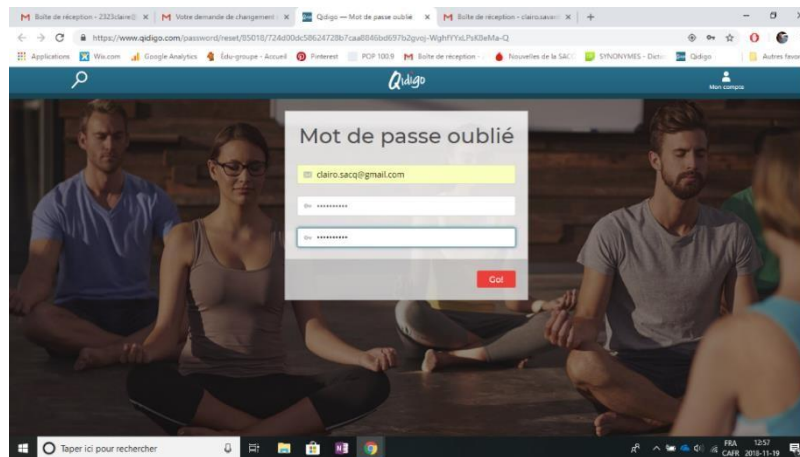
M Boîte de réception - 2323claire@ × | M Votre demande de changement × | Qidigo — Mot de passe oublié × | M Boîte de réception - clairo.savar × | +

https://www.qidigo.com/password/reset/85010/724d00dc58624728b7caa8846bd697b2gvoj-WghfYYxLPsK8eMa-Q

Applications | Wix.com | Google Analytics | Édu-groupe - Accueil | Pinterest | POP 100.9 | M Boîte de réception - | Nouvelles de la SAC | SYNONYMES - Dictio | Qidigo | Autres favoris

Qidigo

Mon compte

Mot de passe oublié

clairo.sacq@gmail.com

••••••••••

••••••••••

Go!

Taper ici pour rechercher

FRA CAFR 12:57 2018-11-19